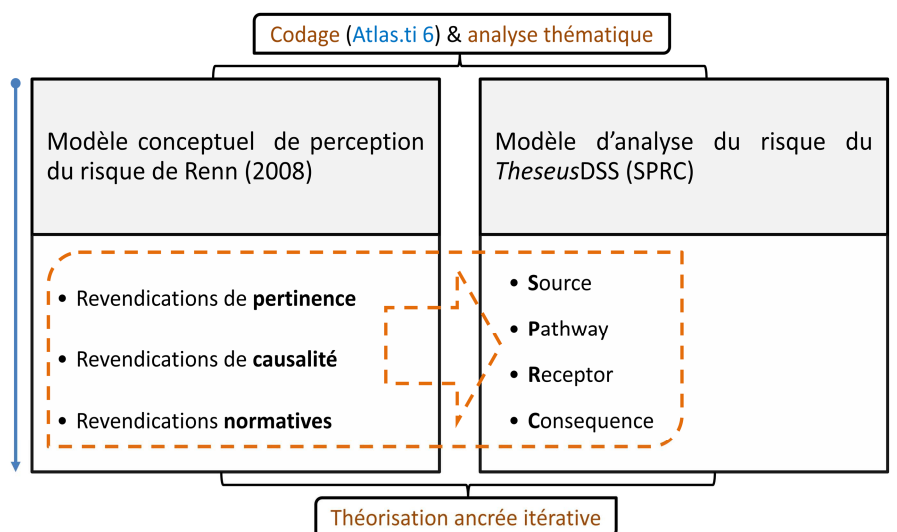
Codage (Atlas.ti 6) & analyse thématique

Modèle conceptuel de perception du risque de Renn (2008)

Modèle d'analyse du risque du *Theseus*DSS (SPRC)

- Revendications de **pertinence**
- Revendications de **causalité**
- Revendications **normatives**

- **S**ource
- **P**athway
- **R**eceptor
- **C**onsequence

Théorisation ancrée itérative